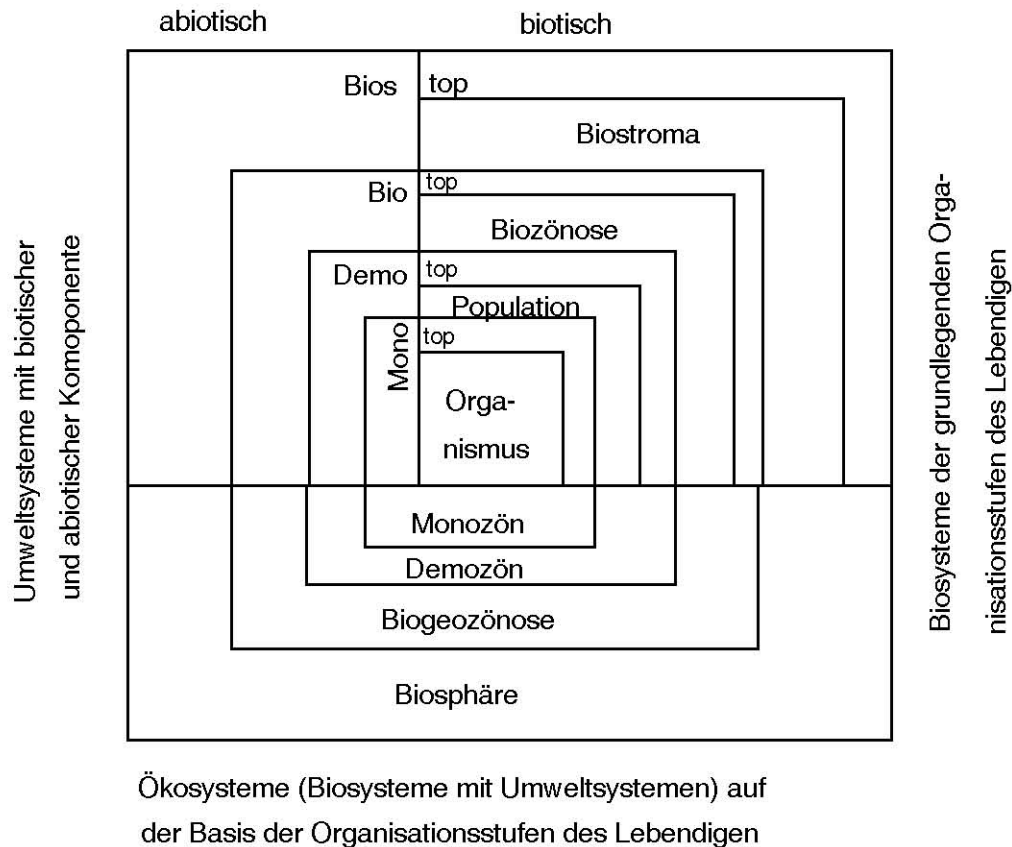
abiotisch

biotisch

Umweltsysteme mit biotischer und abiotischer Komoponente

Bios

top

Biostroma

Bio

top

Biozönose

Demo

top

Population

Mono

top

Organismus

Monozön

Demozön

Biogeozönose

Biosphäre

Biosysteme der grundlegenden Organisationsstufen des Lebendigen

Ökosysteme (Biosysteme mit Umweltsystemen) auf der Basis der Organisationsstufen des Lebendigen